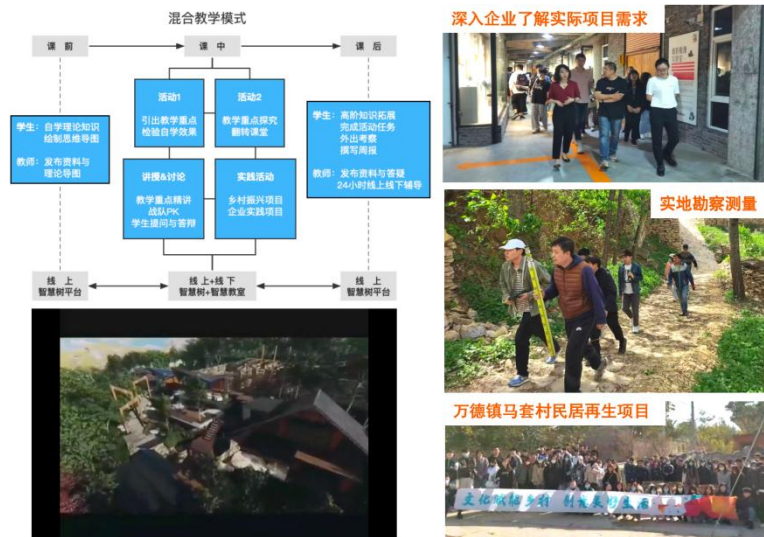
混合教学模式

课 前

课 中

课 后

学生：自学理论知识 绘制思维导图

教师：发布资料与 理论导图

活动1

引出教学重点 检验自学效果

活动2

教学重点探究 翻转课堂

讲授&讨论

教学重点精讲 战队PK 学生提问与答辩

实践活动

乡村振兴项目 企业实践项目

学生：高阶知识拓展 完成活动任务 外出考察 撰写周报

教师：发布资料与答疑 24小时线上线下辅导

线 上 智慧树平台

线上+线下 智慧树+智慧教室

线 上 智慧树平台

深入企业了解实际项目需求

实地勘察测量

万德镇马套村民居再生项目

文化赋能乡村 创意美丽生活